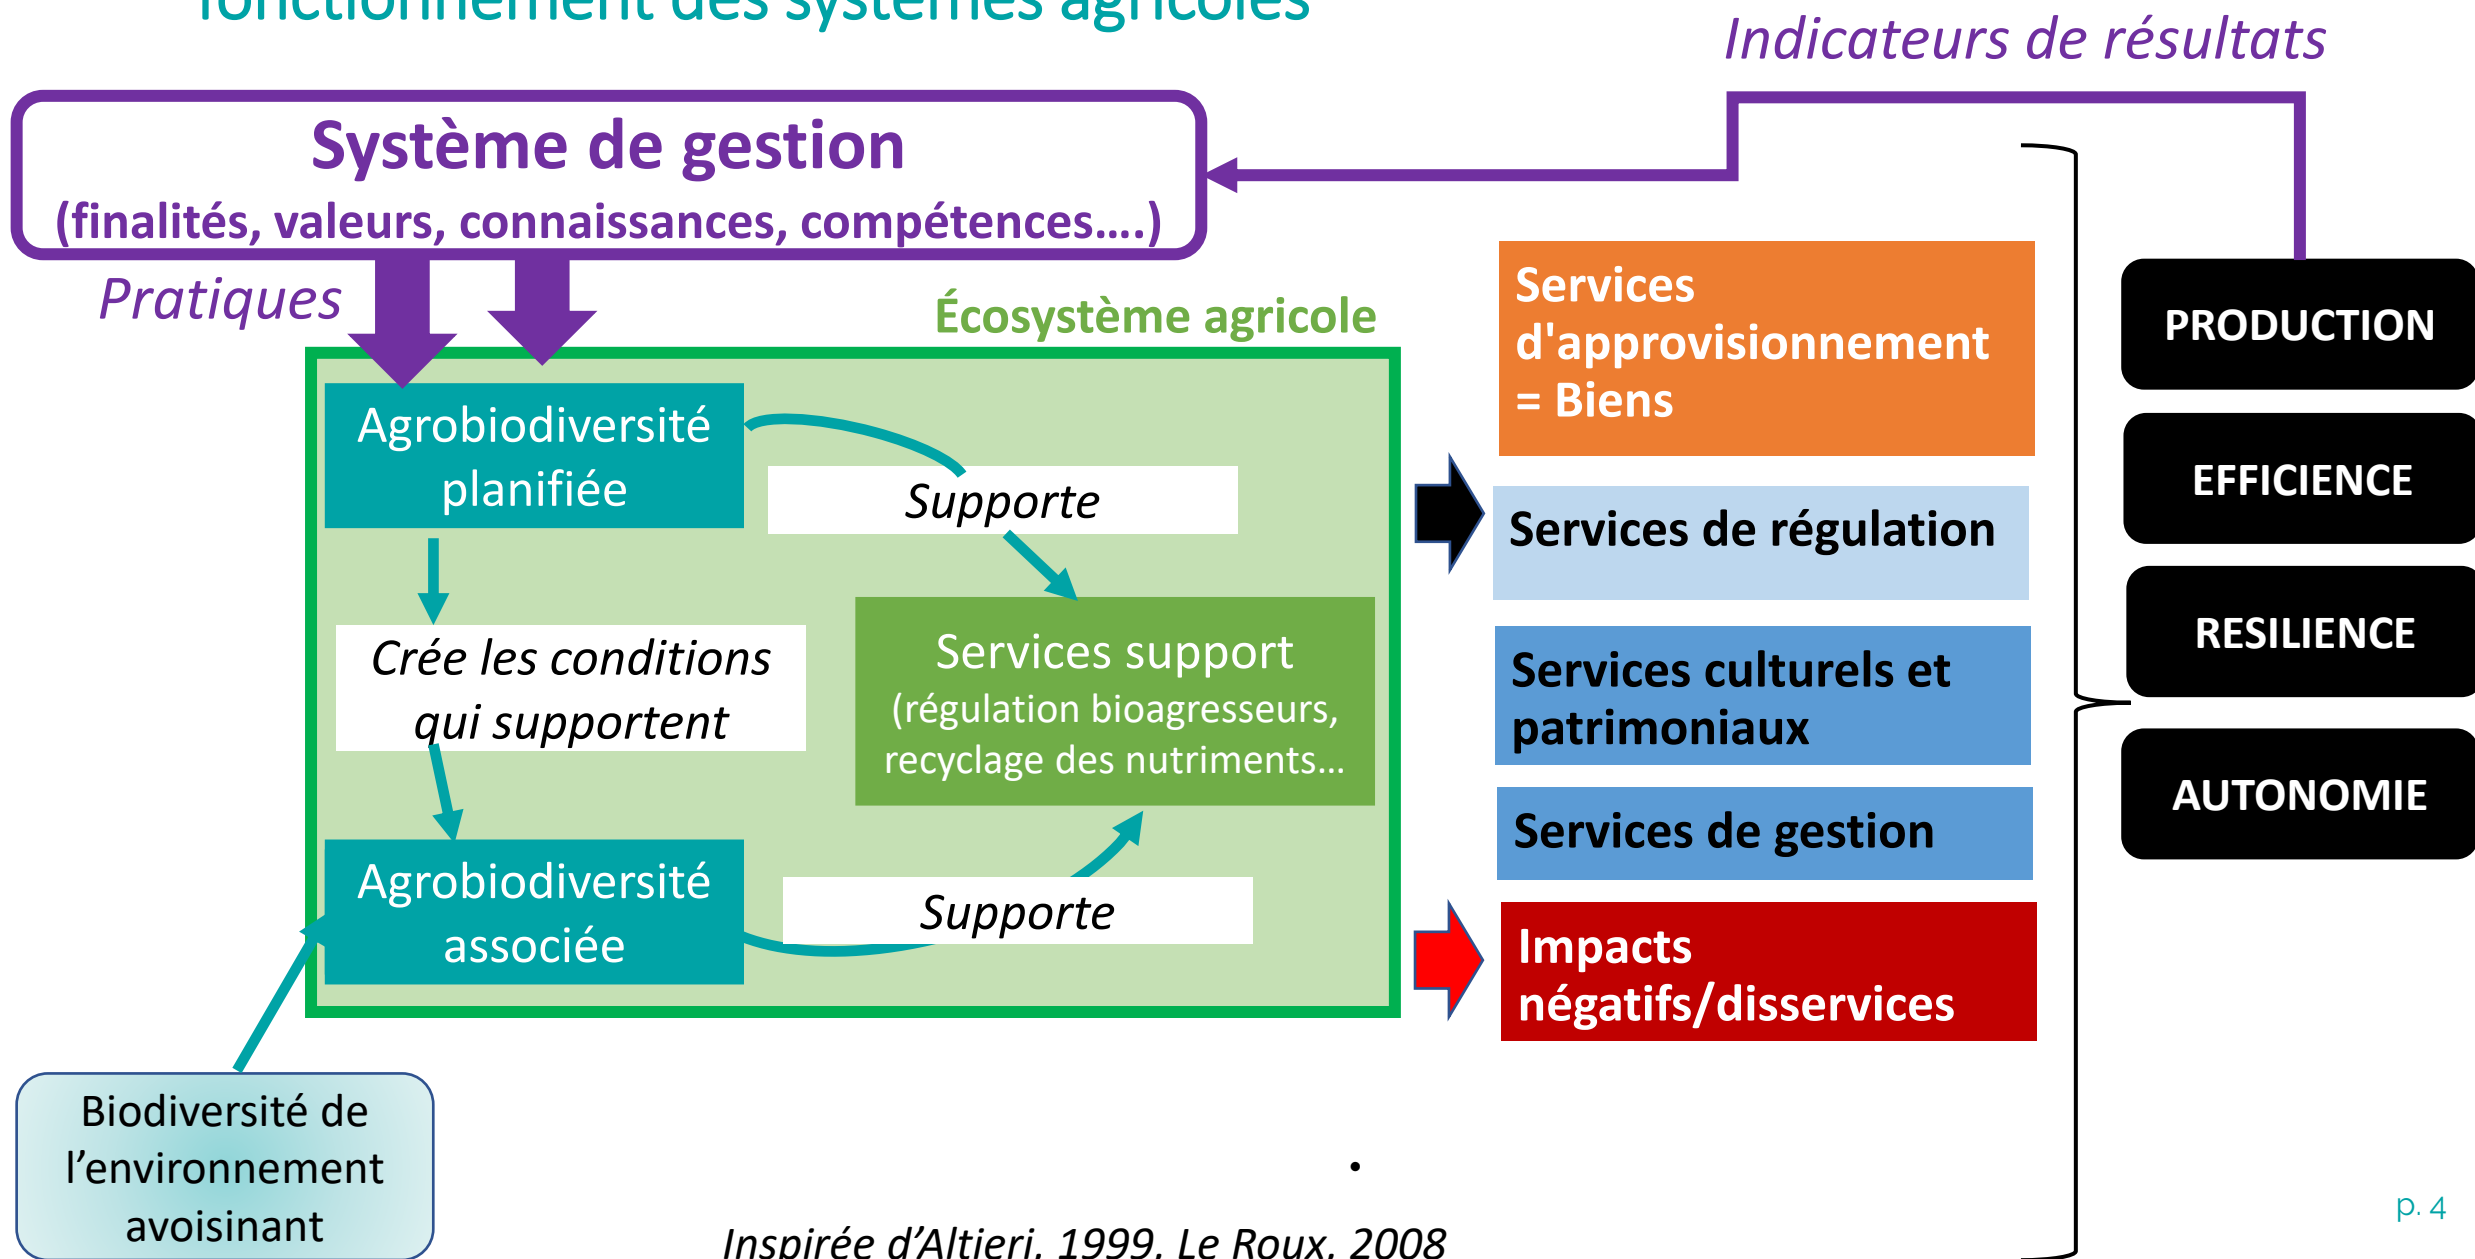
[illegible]fonctionnement des systèmes agricoles

Indicateurs de résultats

Système de gestion
(finalités, valeurs, connaissances, compétences….)

Pratiques

Écosystème agricole

Agrobiodiversité planifiée

Supporte

Crée les conditions qui supportent

Services support
(régulation bioagresseurs, recyclage des nutriments…

Agrobiodiversité associée

Supporte

Biodiversité de l'environnement avoisinant

Services d'approvisionnement = Biens

Services de régulation

Services culturels et patrimoniaux

Services de gestion

Impacts négatifs/disservices

PRODUCTION

EFFICIENCE

RESILIENCE

AUTONOMIE

Inspirée d'Altieri, 1999, Le Roux, 2008

p. 4